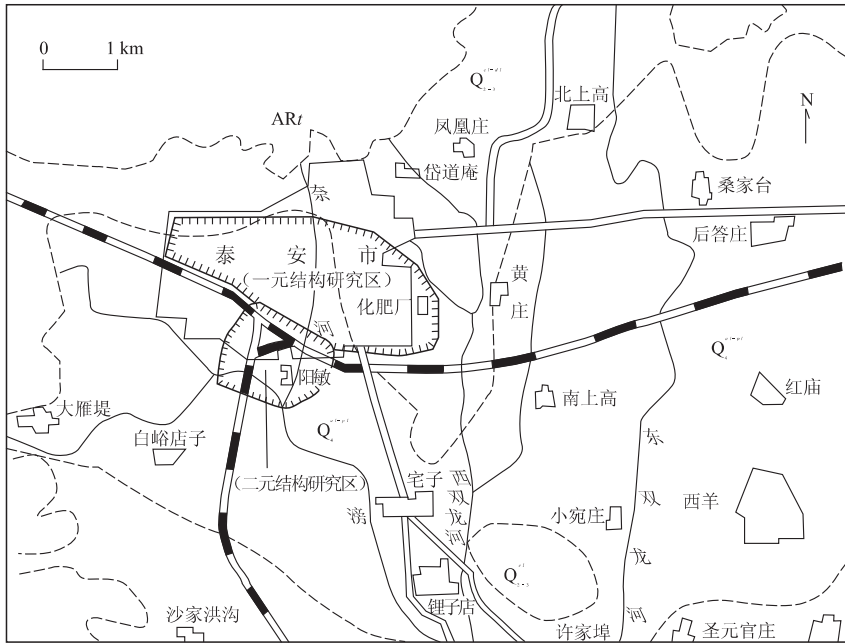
0 1 km

N

ARt

Q

北上高

凤凰庄

岱道庵

桑家台

奈

泰 安 市

（一元结构研究区）

后答庄

黄

庄

化肥厂

河

Q

阳畋

南上高

红庙

大雁堤

白峪店子

Q

东

（二元结构研究区）

宅子

西

双

戗

河

西羊

双

小宛庄

泮

戗

Q

锂子店

河

沙家洪沟

许家埠

圣元官庄